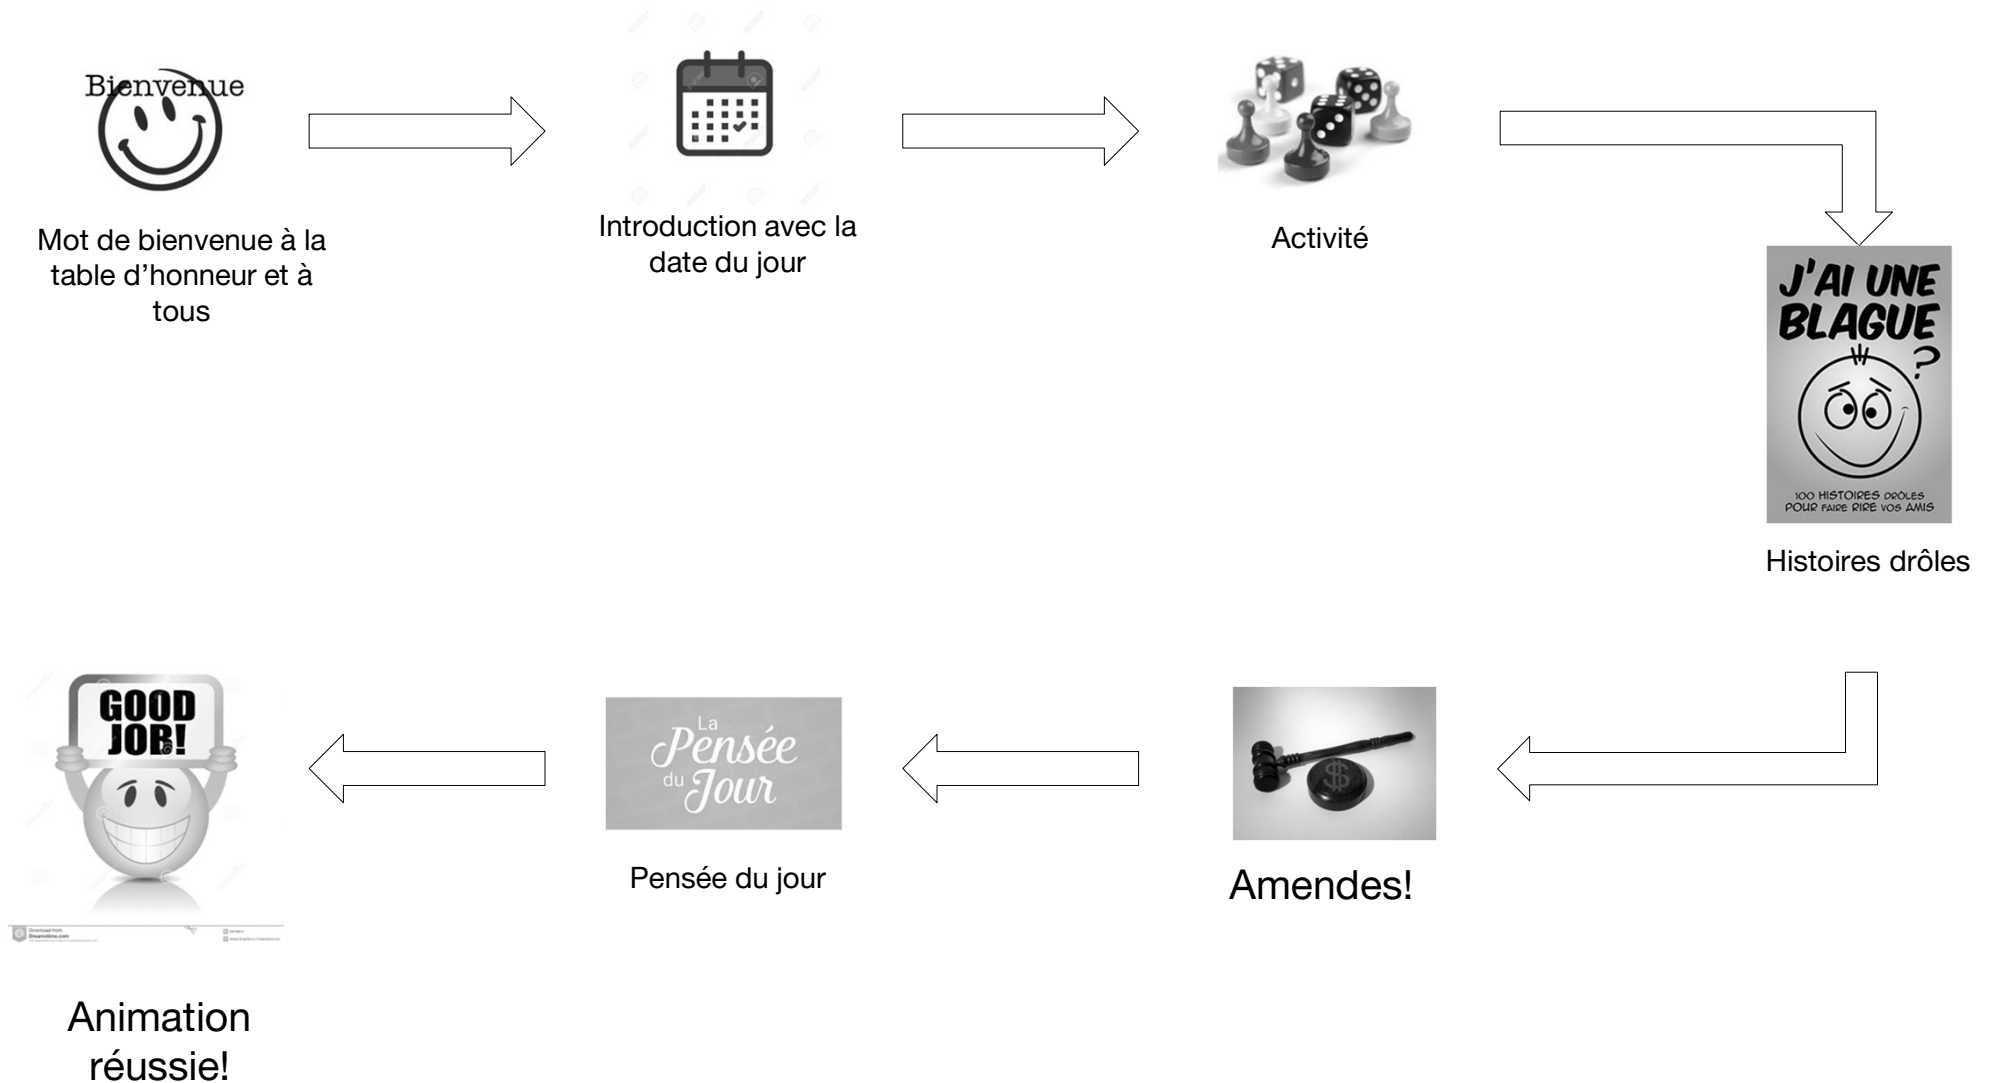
Bienvenue

Mot de bienvenue à la table d'honneur et à tous

Introduction avec la date du jour

Activité

J'AI UNE BLAGUE ?

100 HISTOIRES DRÔLES POUR FAIRE RIRE VOS AMIS

Histoires drôles

GOOD JOB!

Download from Dreamstime.com

La Pensée du Jour

Animation réussie!

Pensée du jour

Amendes!